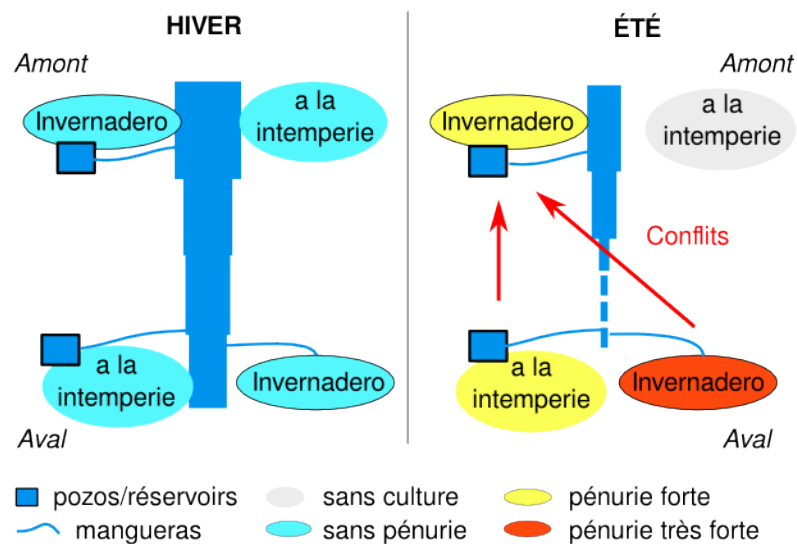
HIVER

Amont

Invernadero

a la intemperie

a la intemperie

Invernadero

Aval

ÉTÉ

Amont

Invernadero

a la intemperie

Conflits

a la intemperie

Invernadero

Aval

pozos/réservoirs
mangueras
sans culture
sans pénurie
pénurie forte
pénurie très forte